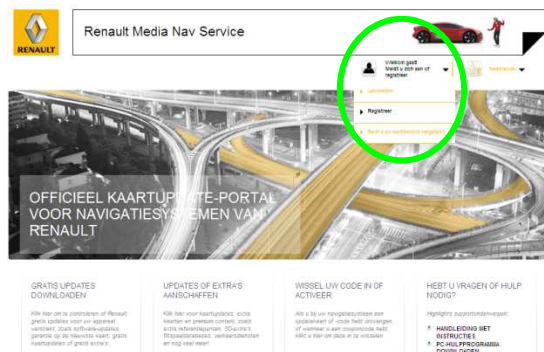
RENAULT

Renault Media Nav Service

Welkom gast
Meld u aan of registreer

Nederlands

Aanmelden

Registreer

Bent u uw wachtwoord vergeten?

OFFICIEEL KAARTUPDATE-PORTAL VOOR NAVIGATIESYSTEMEN VAN RENAULT

GRATIS UPDATES DOWNLOADEN

Klik hier om te controleren of Renault gratis updates voor uw apparaat verstrekt, zoals software-updates, garantie op de nieuwste kaart, gratis kaartupdates of gratis extra's

UPDATES OF EXTRA'S AANSCHAFFEN

Klik hier voor kaartupdates, extra kaarten en premium content, zoals extra referentiepunten, 3D-extra's, flitspaaldatabases, verkeersdiensten en nog veel meer!

WISSEL UW CODE IN OF ACTIVEER

Als u bij uw navigatiesysteem een updatekaart of -code hebt ontvangen of wanneer u een couponcode hebt, klikt u hier om deze in te wisselen

HEBT U VRAGEN OF HULP NODIG?

Highlights supportondersteuning:

HANDLEIDING SIET INSTRUCTIES

PC HULPPROGRAMMA DOWNLOADEN